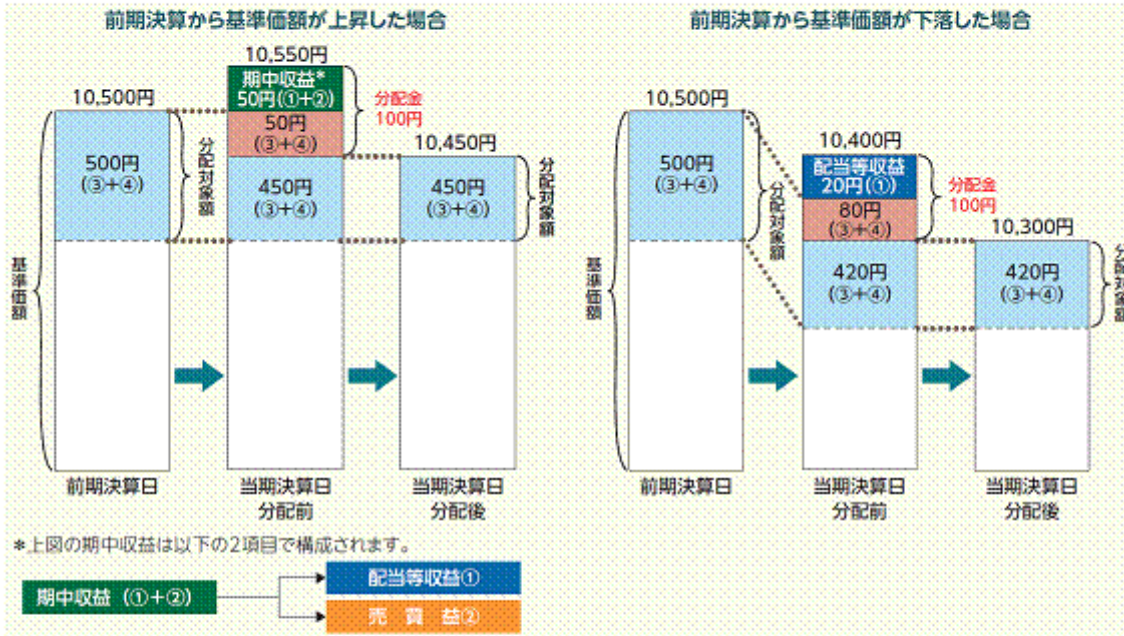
前期決算から基準価額が上昇した場合

10,500円
500円
(③+④)
分配対象額
基準価額
前期決算日

10,550円
期中収益*
50円(①+②)
50円
(③+④)
450円
(③+④)
分配金
100円
当期決算日
分配前

10,450円
450円
(③+④)
分配対象額
当期決算日
分配後

前期決算から基準価額が下落した場合

10,500円
500円
(③+④)
分配対象額
基準価額
前期決算日

10,400円
配当等収益
20円(①)
80円
(③+④)
420円
(③+④)
分配金
100円
当期決算日
分配前

10,300円
420円
(③+④)
分配対象額
当期決算日
分配後

*上図の期中収益は以下の2項目で構成されます。

期中収益 (①+②)
配当等収益①
売 買 益②